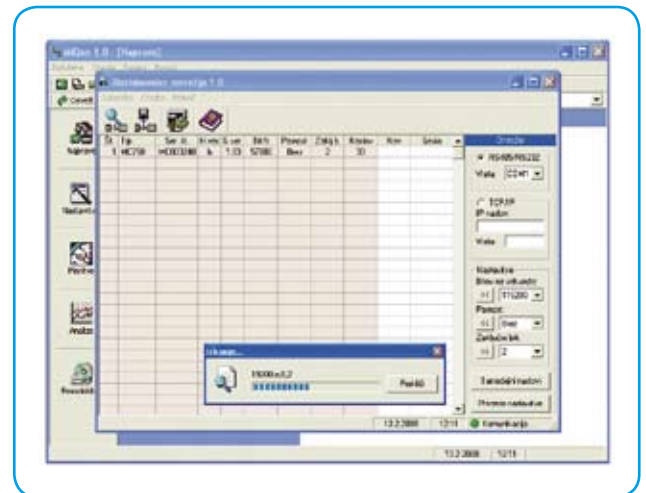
miQen 1.0 - [Naprave]

Datoteka Orodja Okno Pomoč

Nastavitve
Naprave
Nastavitve
Meritve
Analize
Rezultati

Iskalnik naprav 1.0

Št. | Tip | Ser. št. | Verzija | Naslov | Bit/s | Pariteta | Stop bit | Kom. | Opis
1 | MC750 | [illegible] | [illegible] | 1 | 57600 | Brez | 2 | 33 | |

Omrežje
RS485/RS232
Vrata COM1
TCP/IP
IP naslov
Vrata
Nastavitve
Hitrost prenosa
115200
Pariteta
Brez
Zaključni bit
2
Samodejni naslovi
Privzete nastavitve

Iskanje...
MC500 v1.2
Prekliči

13.2.2008 | 12:11 | Komunikacija
13.2.2008 | 12:11